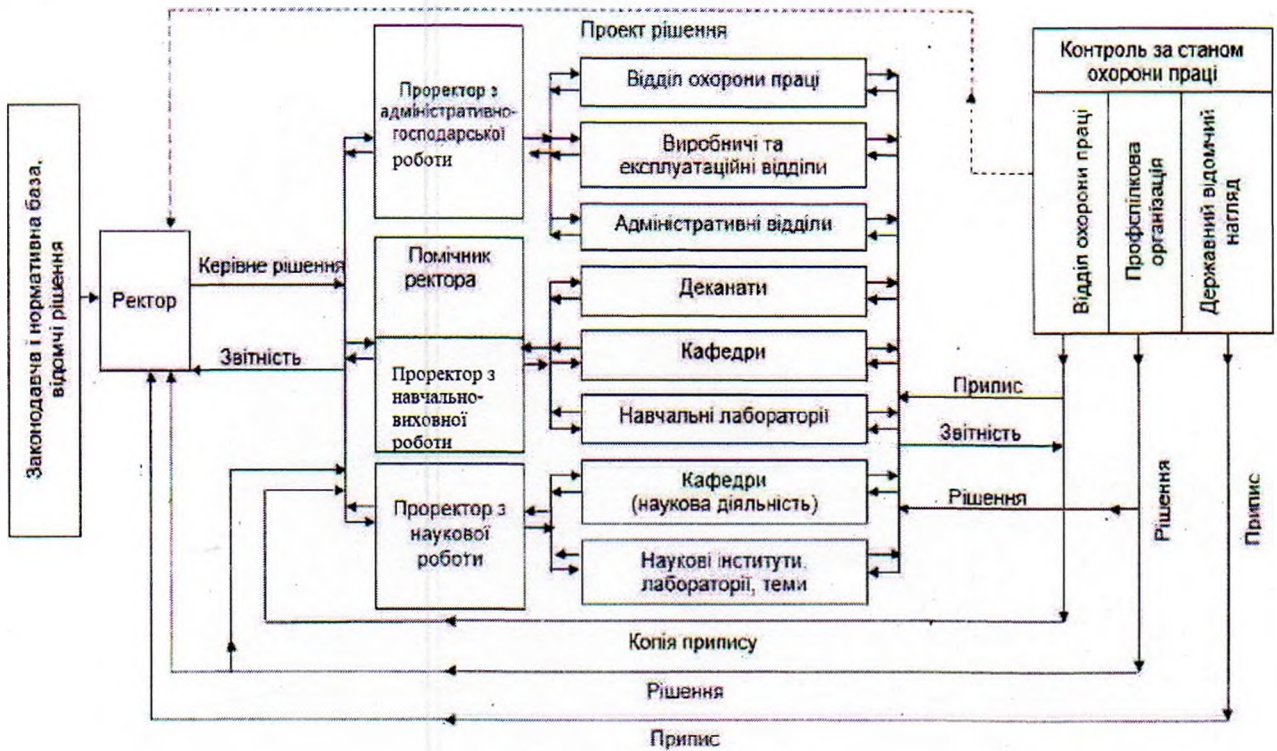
Законодавча і нормативна база, відомчі рішення

Ректор

Керівне рішення

Звітність

Проект рішення

Проректор з адміністративно-господарської роботи

Помічник ректора

Проректор з навчально-виховної роботи

Проректор з наукової роботи

Відділ охорони праці

Виробничі та експлуатаційні відділи

Адміністративні відділи

Деканати

Кафедри

Навчальні лабораторії

Кафедри (наукова діяльність)

Наукові інститути, лабораторії, теми

Контроль за станом охорони праці

Відділ охорони праці

Профспілкова організація

Державний відомчий нагляд

Припис

Звітність

Рішення

Рішення

Припис

Копія припису

Рішення

Припис